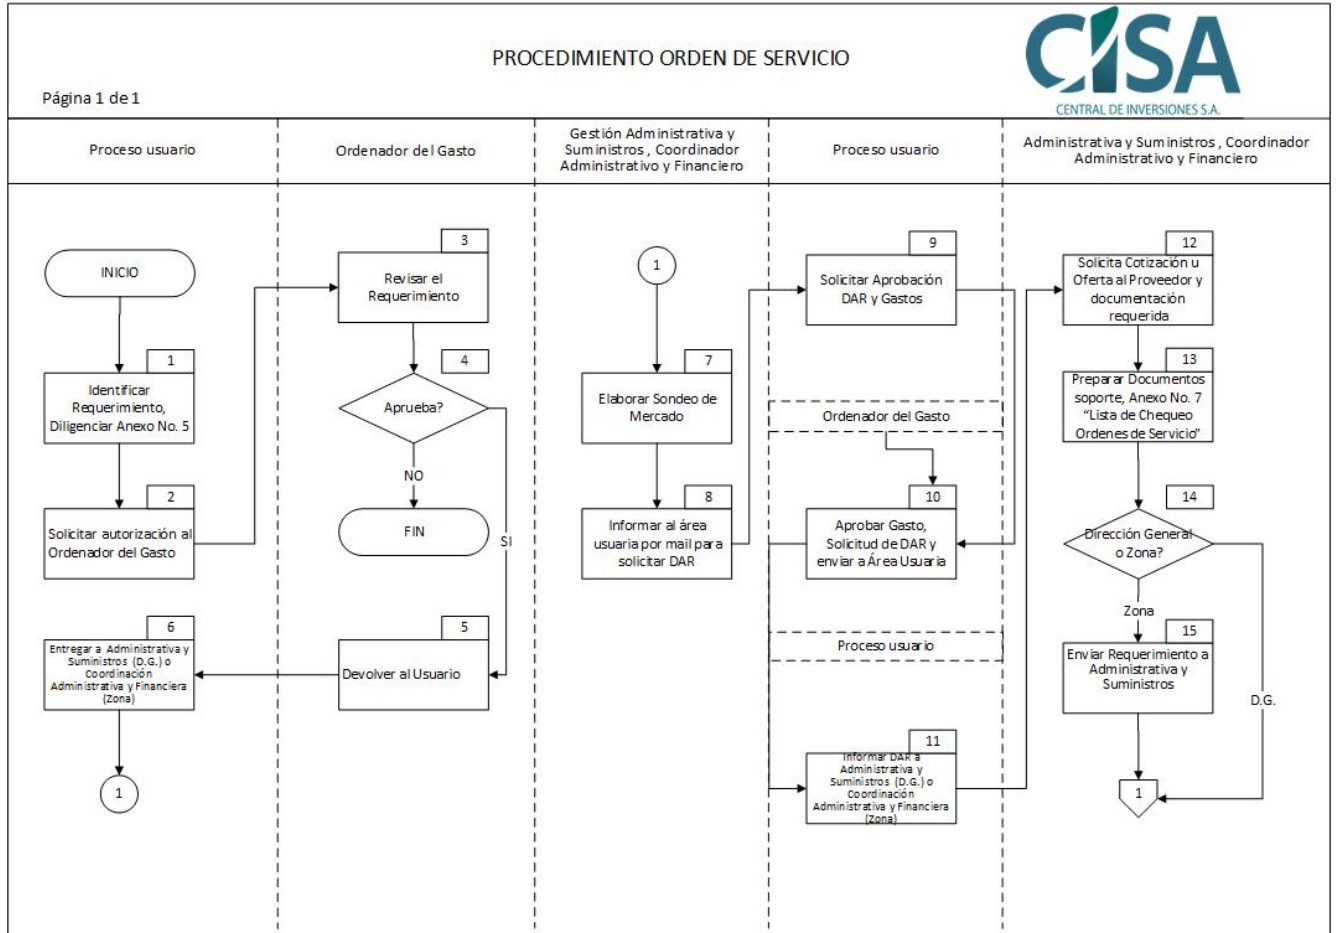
PROCEDIMIENTO ORDEN DE SERVICIO

CISA
CENTRAL DE INVERSIONES S.A.

Página 1 de 1

Proceso usuario

Ordenador del Gasto

Gestión Administrativa y Suministros , Coordinador Administrativo y Financiero

Proceso usuario

Administrativa y Suministros , Coordinador Administrativo y Financiero

INICIO

1
Identificar Requerimiento, Diligenciar Anexo No. 5

2
Solicitar autorización al Ordenador del Gasto

6
Entregar a Administrativa y Suministros (D.G.) o Coordinación Administrativa y Financiera (Zona)

1

3
Revisar el Requerimiento

4
Aprueba?

NO

FIN

SI

5
Devolver al Usuario

1

7
Elaborar Sondeo de Mercado

8
Informar al área usuaria por mail para solicitar DAR

9
Solicitar Aprobación DAR y Gastos

Ordenador del Gasto

10
Aprobar Gasto, Solicitud de DAR y enviar a Área Usuaria

Proceso usuario

11
Informar DAR a Administrativa y Suministros (D.G.) o Coordinación Administrativa y Financiera (Zona)

12
Solicita Cotización u Oferta al Proveedor y documentación requerida

13
Preparar Documentos soporte, Anexo No. 7 "Lista de Chequeo Ordenes de Servicio"

14
Dirección General o Zona?

Zona

15
Enviar Requerimiento a Administrativa y Suministros

D.G.

1